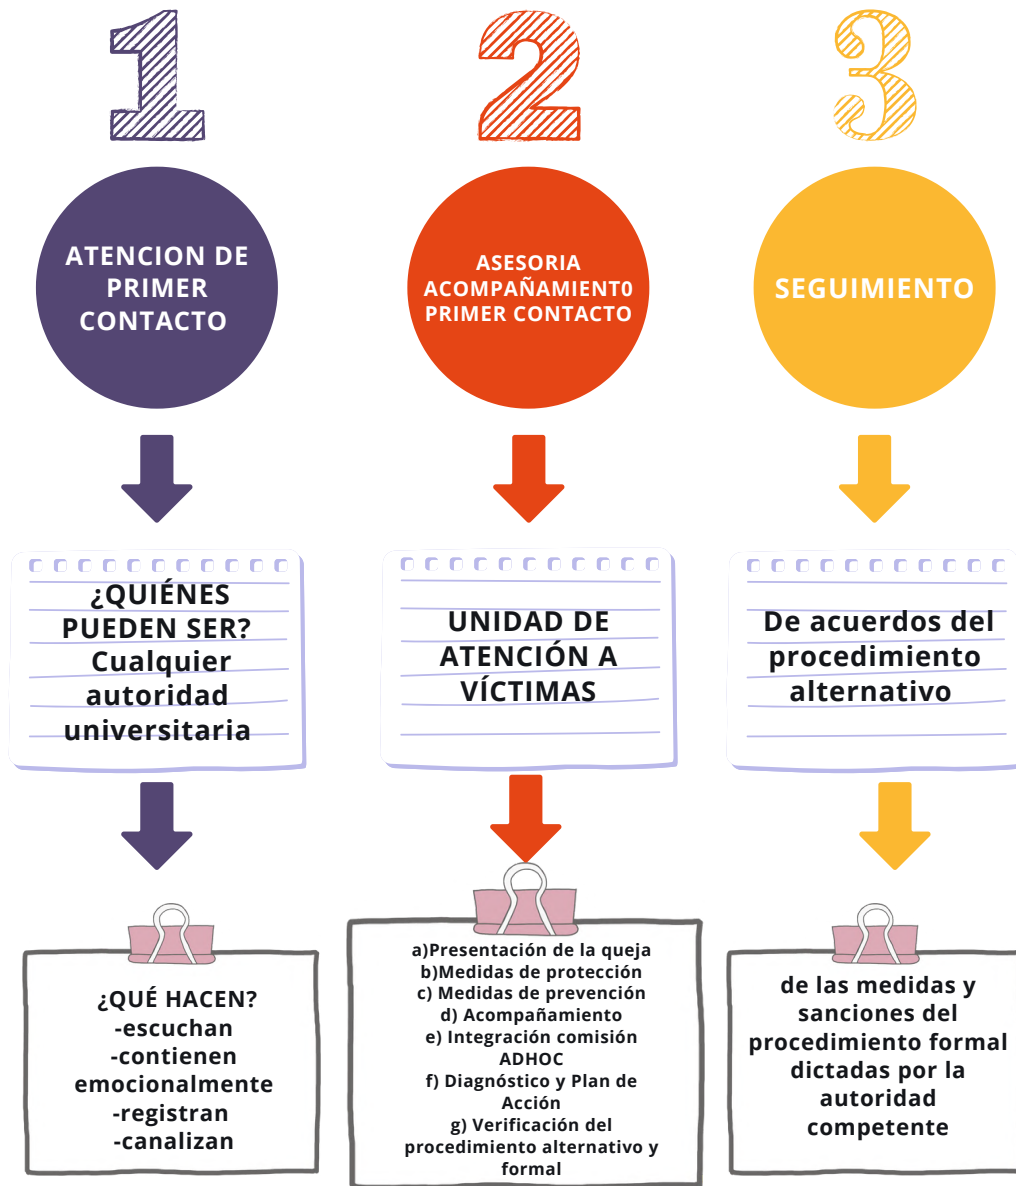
1

ATENCION DE PRIMER CONTACTO

¿QUIÉNES PUEDEN SER? Cualquier autoridad universitaria

¿QUÉ HACEN?
-escuchan
-contienen emocionalmente
-registran
-canalizan

2

ASESORIA ACOMPAÑAMIENT0 PRIMER CONTACTO

UNIDAD DE ATENCIÓN A VÍCTIMAS

a)Presentación de la queja
b)Medidas de protección
c) Medidas de prevención
d) Acompañamiento
e) Integración comisión ADHOC
f) Diagnóstico y Plan de Acción
g) Verificación del procedimiento alternativo y formal

3

SEGUIMIENTO

De acuerdos del procedimiento alternativo

de las medidas y sanciones del procedimiento formal dictadas por la autoridad competente